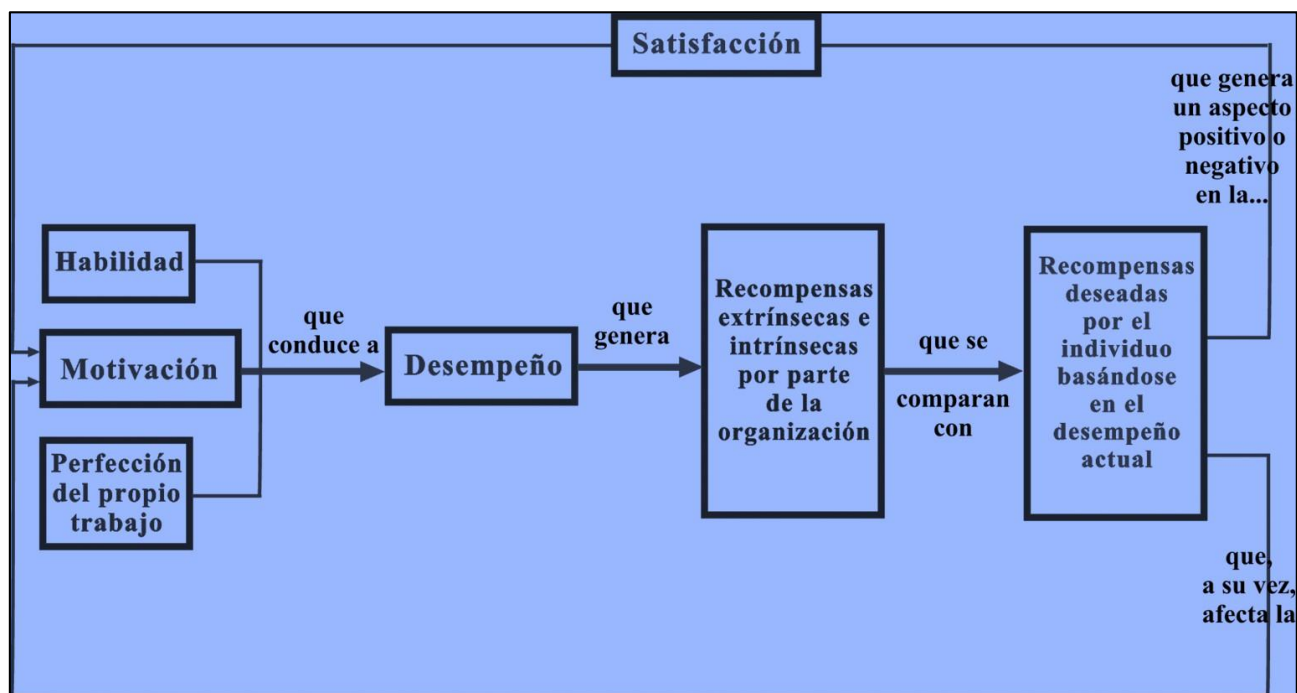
Satisfacción

que genera un aspecto positivo o negativo en la...

Habilidad

Motivación

Perfección del propio trabajo

que conduce a

Desempeño

que genera

Recompensas extrínsecas e intrínsecas por parte de la organización

que se comparan con

Recompensas deseadas por el individuo basándose en el desempeño actual

que, a su vez, afecta la